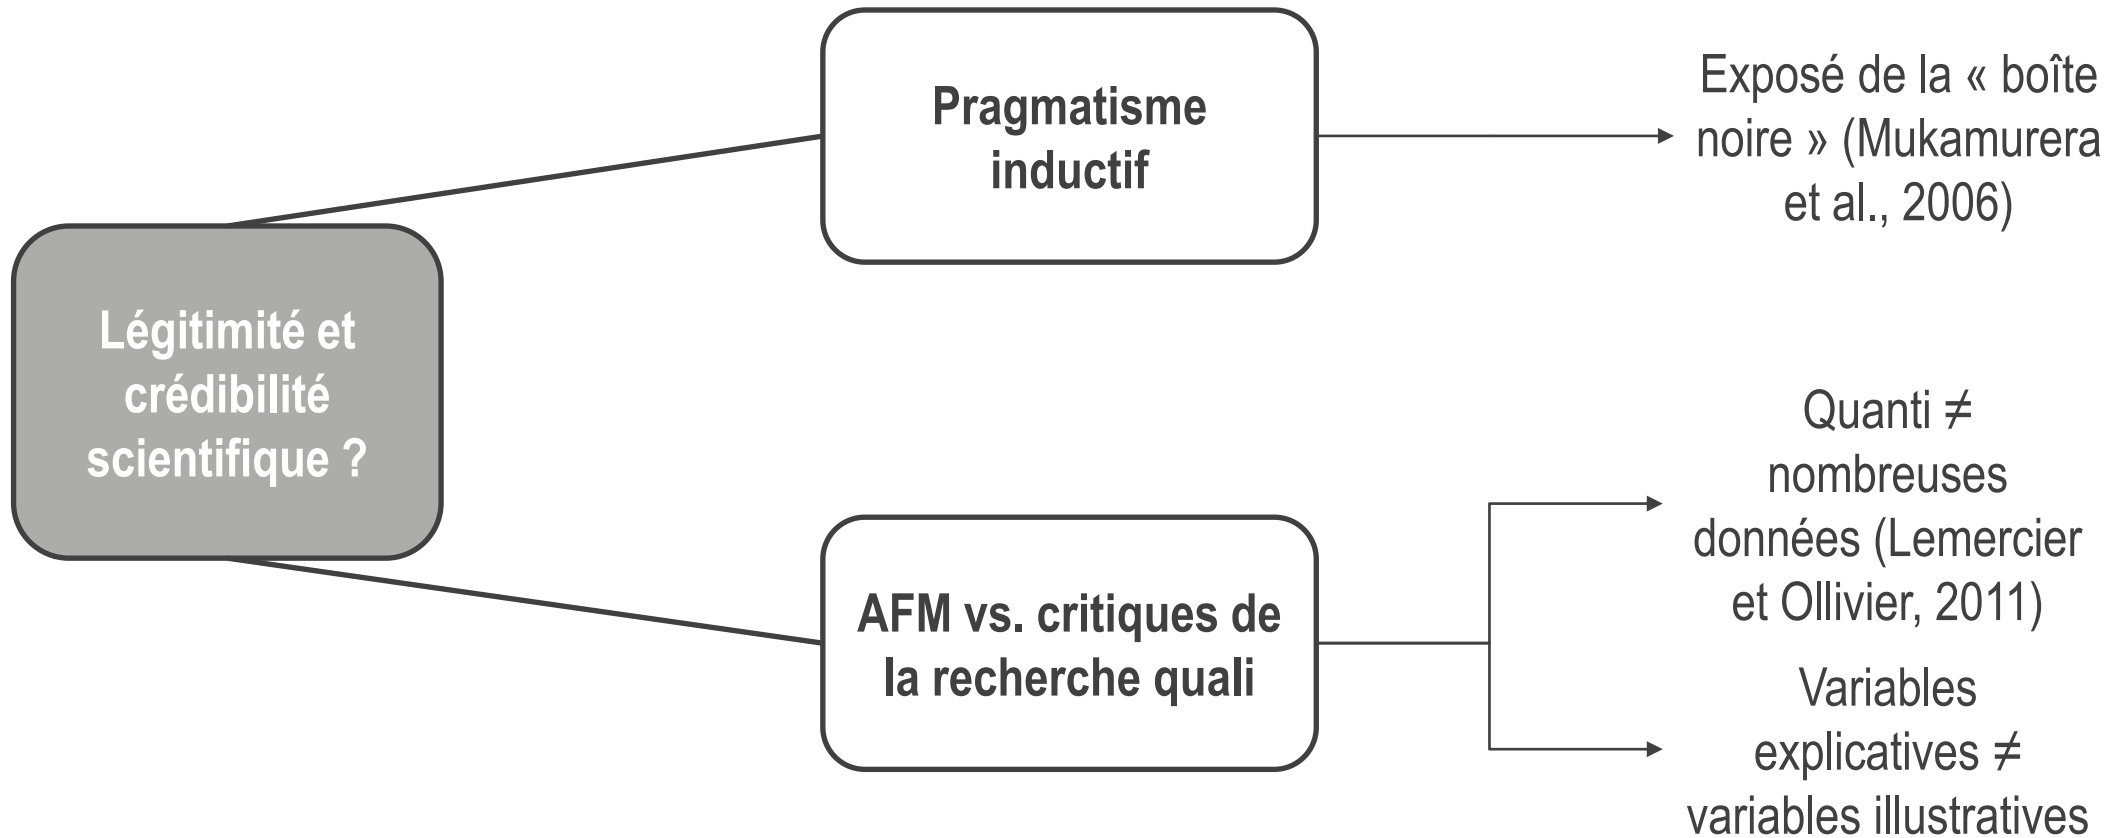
Légitimité et crédibilité scientifique ?

Pragmatisme inductif

Exposé de la « boîte noire » (Mukamurera et al., 2006)

AFM vs. critiques de la recherche quali

Quanti ≠ nombreuses données (Lemercier et Ollivier, 2011)

Variables explicatives ≠ variables illustratives